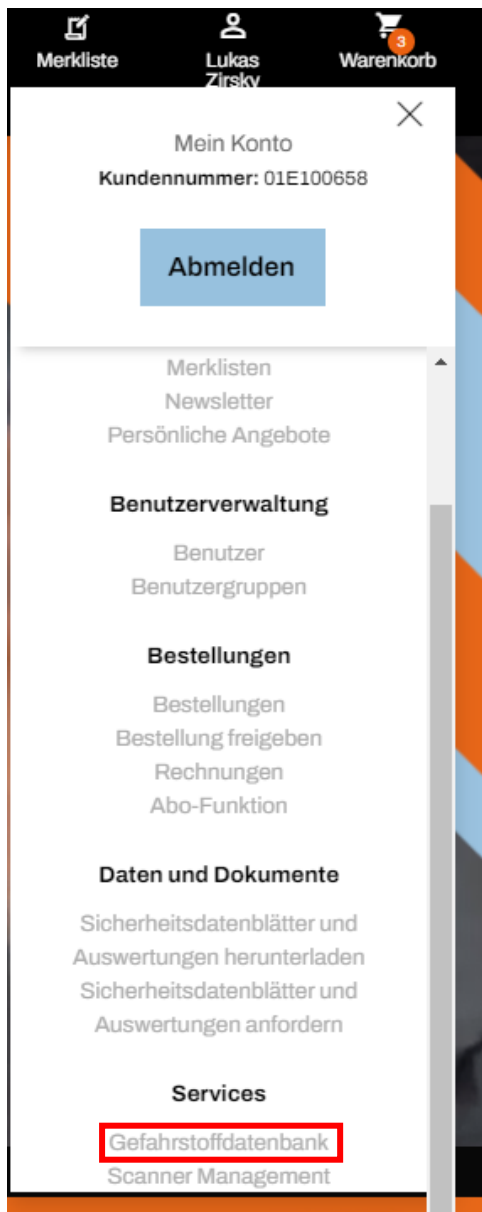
Merkliste

Lukas Zirsky

3

Warenkorb

Mein Konto

**Kundennummer:** 01E100658

Abmelden

Merklisten
Newsletter
Persönliche Angebote

Benutzerverwaltung

Benutzer
Benutzergruppen

Bestellungen

Bestellungen
Bestellung freigeben
Rechnungen
Abo-Funktion

Daten und Dokumente

Sicherheitsdatenblätter und Auswertungen herunterladen
Sicherheitsdatenblätter und Auswertungen anfordern

Services

Gefahrstoffdatenbank
Scanner Management